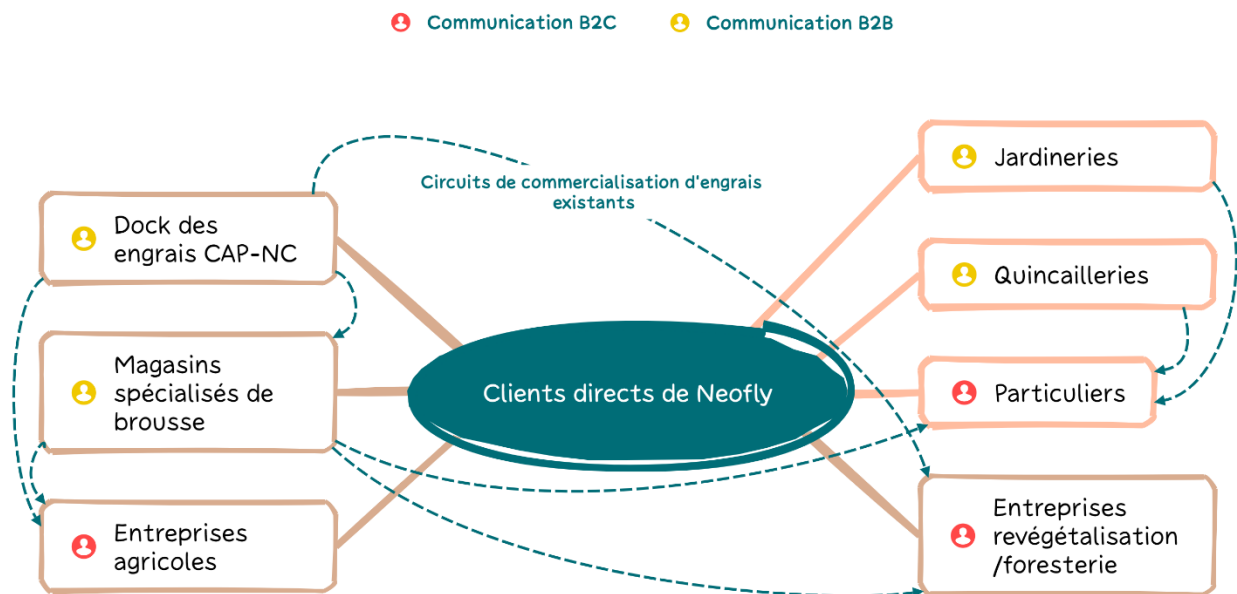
Communication B2C Communication B2B

Circuits de commercialisation d'engrais existants

Dock des engrais CAP-NC

Magasins spécialisés de brousse

Entreprises agricoles

Clients directs de Neofly

Jardineries

Quincailleries

Particuliers

Entreprises revégétalisation /foresterie